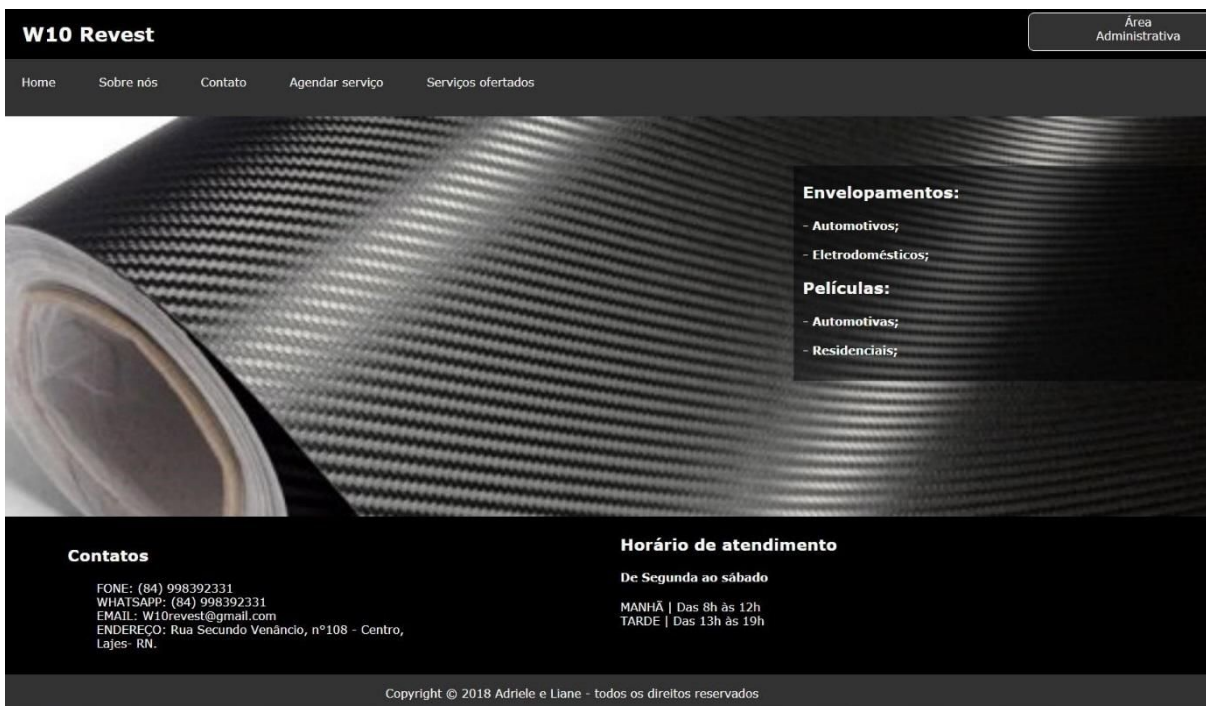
W10 Revest

Área Administrativa

Home Sobre nós Contato Agendar serviço Serviços ofertados

Envelopamentos:

- Automotivos;

- Eletrodomésticos;

Películas:

- Automotivas;

- Residenciais;

Contatos

FONE: (84) 998392331
WHATSAPP: (84) 998392331
EMAIL: W10revest@gmail.com
ENDEREÇO: Rua Secundo Venâncio, n°108 - Centro, Lajes- RN.

Horário de atendimento

De Segunda ao sábado

MANHÃ | Das 8h às 12h
TARDE | Das 13h às 19h

Copyright © 2018 Adriele e Liane - todos os direitos reservados